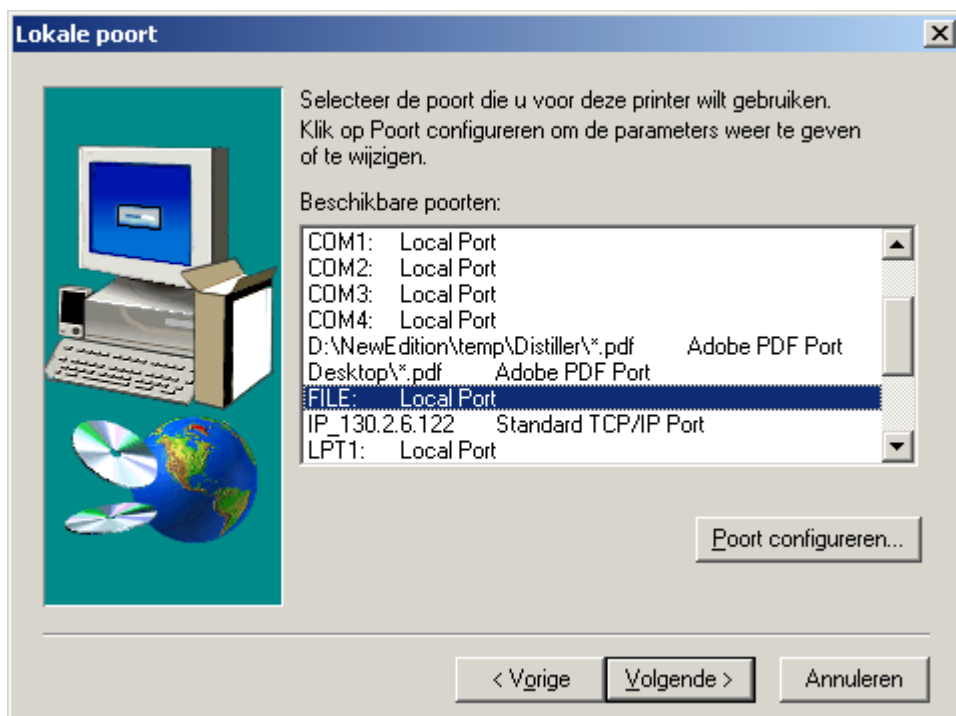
Lokale poort

Selecteer de poort die u voor deze printer wilt gebruiken.
Klik op Poort configureren om de parameters weer te geven of te wijzigen.

Beschikbare poorten:

COM1: Local Port
COM2: Local Port
COM3: Local Port
COM4: Local Port
D:\NewEdition\temp\Distiller\*.pdf Adobe PDF Port
Desktop\*.pdf Adobe PDF Port
FILE: Local Port
IP_130.2.6.122 Standard TCP/IP Port
LPT1: Local Port

Poort configureren...

< Vorige
Volgende >
Annuleren